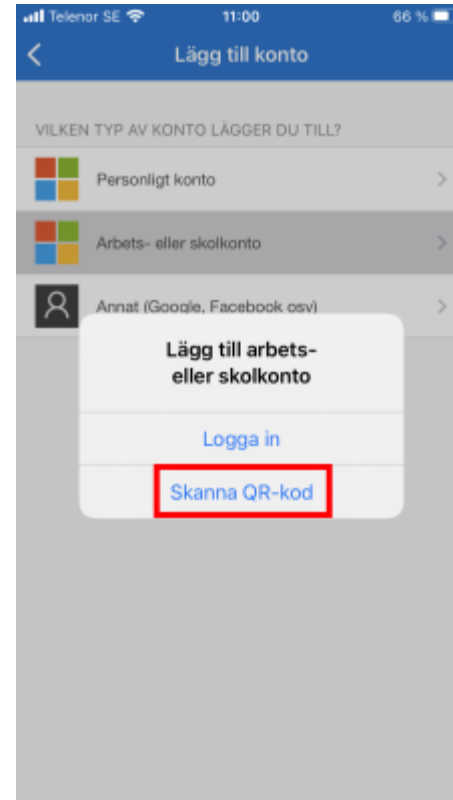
Telenor SE 11:00 66 %

Lägg till konto

VILKEN TYP AV KONTO LÄGGER DU TILL?

Personligt konto

Arbets- eller skolkonto

Annat (Google, Facebook osv)

Lägg till arbets- eller skolkonto

Logga in

Skanna QR-kod